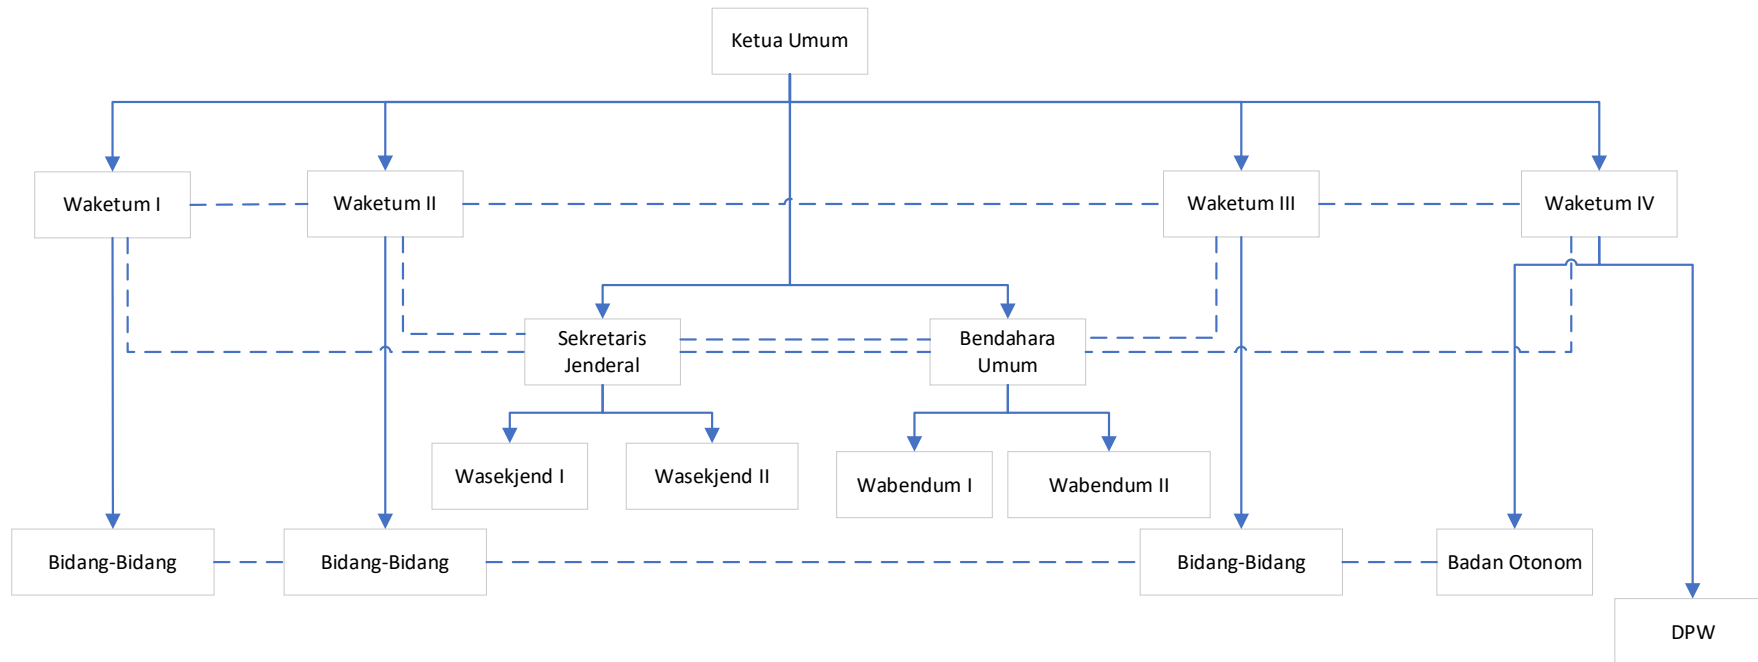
Ketua Umum

Waketum I

Waketum II

Waketum III

Waketum IV

Sekretaris Jenderal

Bendahara Umum

Wasekjend I

Wasekjend II

Wabendum I

Wabendum II

Bidang-Bidang

Bidang-Bidang

Bidang-Bidang

Badan Otonom

DPW